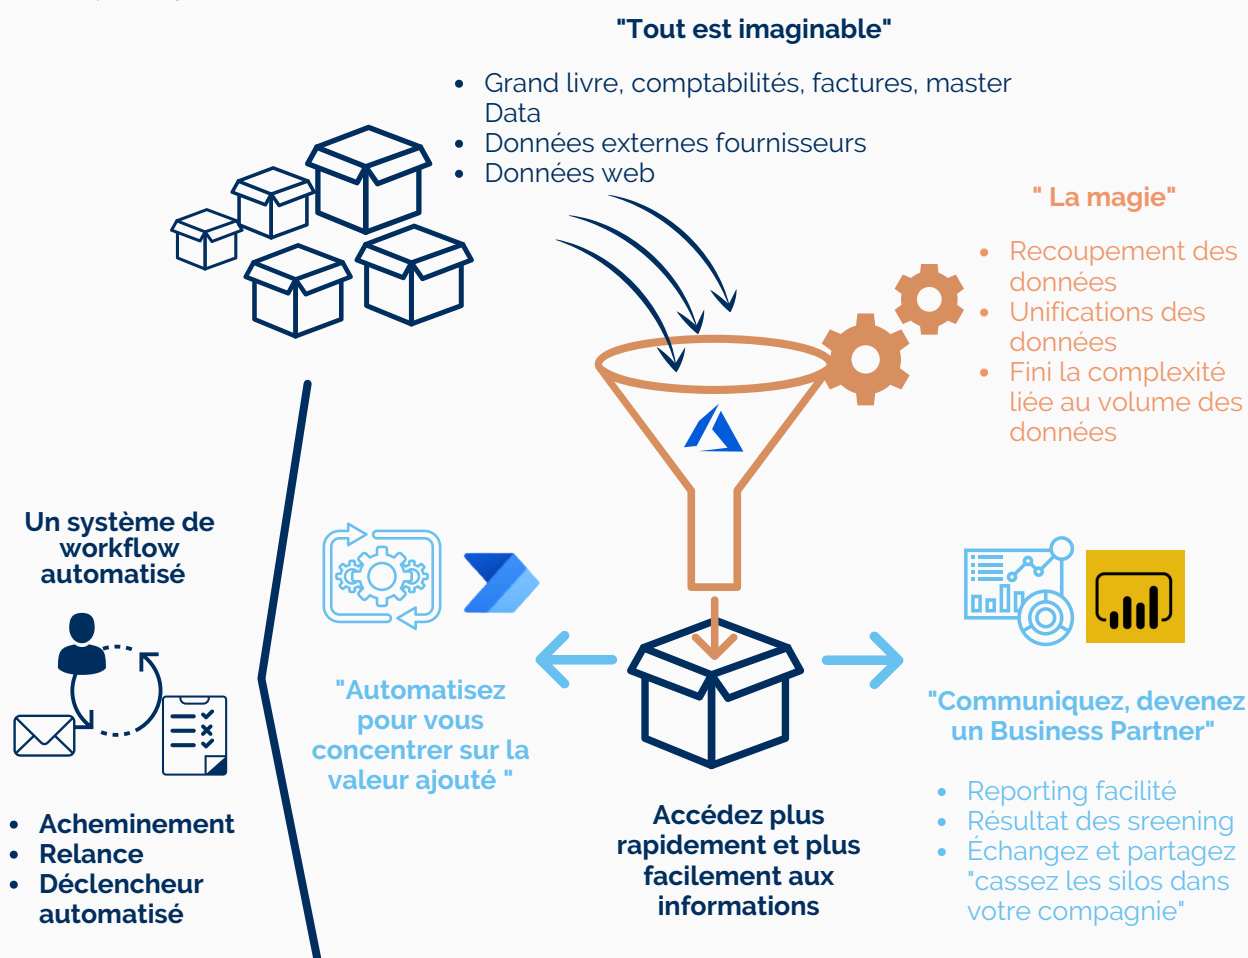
"Tout est imaginable"

- Grand livre, comptabilités, factures, master Data
- Données externes fournisseurs
- Données web

" La magie"

- Recoupement des données
- Unifications des données
- Fini la complexité liée au volume des données

Un système de workflow automatisé

- Acheminement
- Relance
- Déclencheur automatisé

"Automatisez pour vous concentrer sur la valeur ajouté "

Accédez plus rapidement et plus facilement aux informations

"Communiquez, devenez un Business Partner"

- Reporting facilité
- Résultat des sreening
- Échangez et partagez "cassez les silos dans votre compagnie"